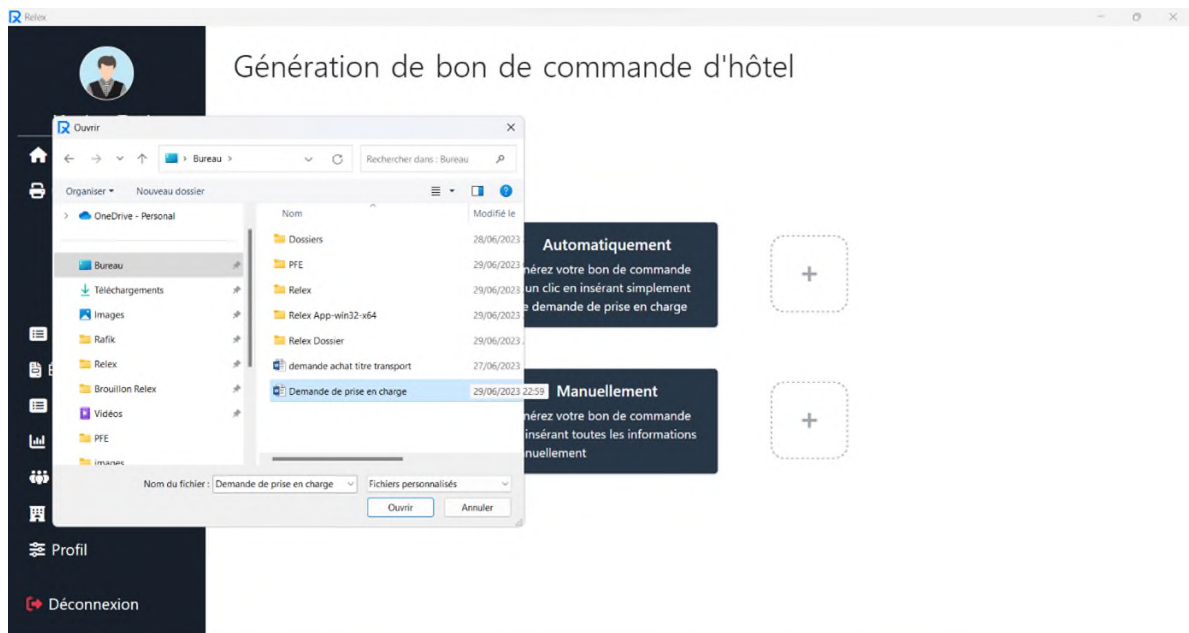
Relex

Génération de bon de commande d'hôtel

Ouvrir

Bureau >

Rechercher dans : Bureau

Organiser ▾ Nouveau dossier

OneDrive - Personal

Bureau
Téléchargements
Images
Rafik
Relex
Brouillon Relex
Vidéos
PFE
images

| Nom | Modifié le |
|---|---|
| Dossiers | 28/06/2023 |
| PFE | 29/06/2023 |
| Relex | 29/06/2023 |
| Relex App-win32-x64 | 29/06/2023 |
| Relex Dossier | 29/06/2023 |
| demande achat titre transport | 27/06/2023 |
| Demande de prise en charge | 29/06/2023 22:59 |

Nom du fichier : Demande de prise en charge

Fichiers personnalisés

Ouvrir Annuler

Automatiquement
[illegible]nérez votre bon de commande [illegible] un clic en insérant simplement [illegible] demande de prise en charge

+

Manuellement
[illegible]nérez votre bon de commande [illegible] insérant toutes les informations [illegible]nuellement

+

Profil

Déconnexion